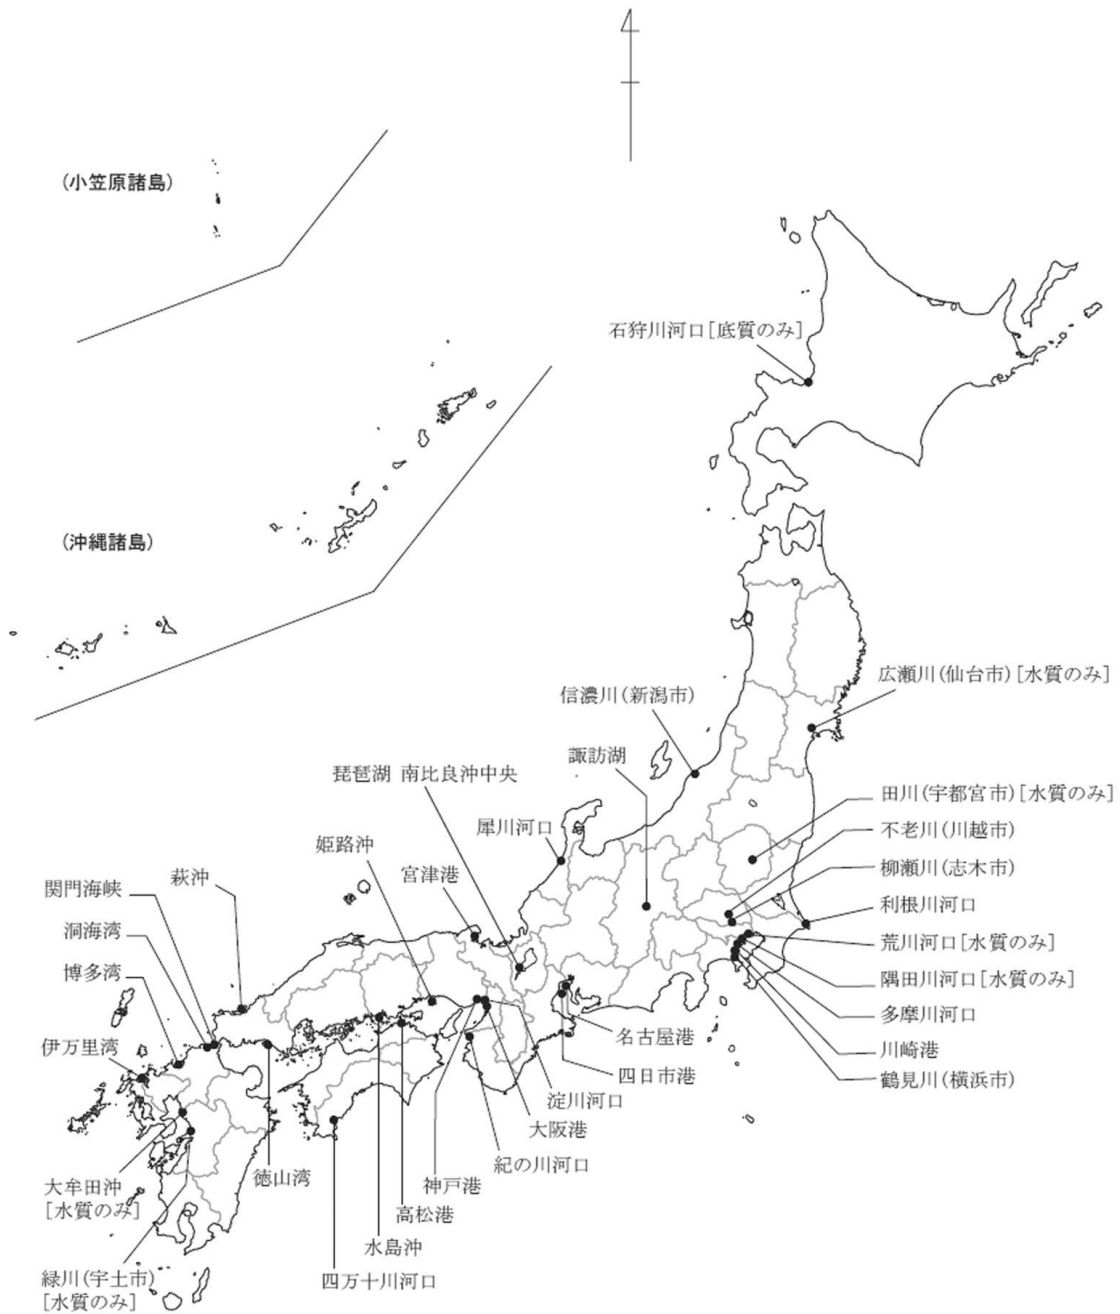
(小笠原諸島)

(沖縄諸島)

石狩川河口[底質のみ]

広瀬川(仙台市)[水質のみ]

信濃川(新潟市)

諏訪湖

琵琶湖 南比良沖中央

犀川河口

姫路沖

宮津港

萩沖

関門海峡

洞海湾

博多湾

伊万里湾

田川(宇都宮市)[水質のみ]

不老川(川越市)

柳瀬川(志木市)

利根川河口

荒川河口[水質のみ]

隅田川河口[水質のみ]

多摩川河口

川崎港

鶴見川(横浜市)

名古屋港

四日市港

淀川河口

大阪港

紀の川河口

神戸港

高松港

水島沖

四万十川河口

徳山湾

大牟田沖
[水質のみ]

緑川(宇土市)
[水質のみ]